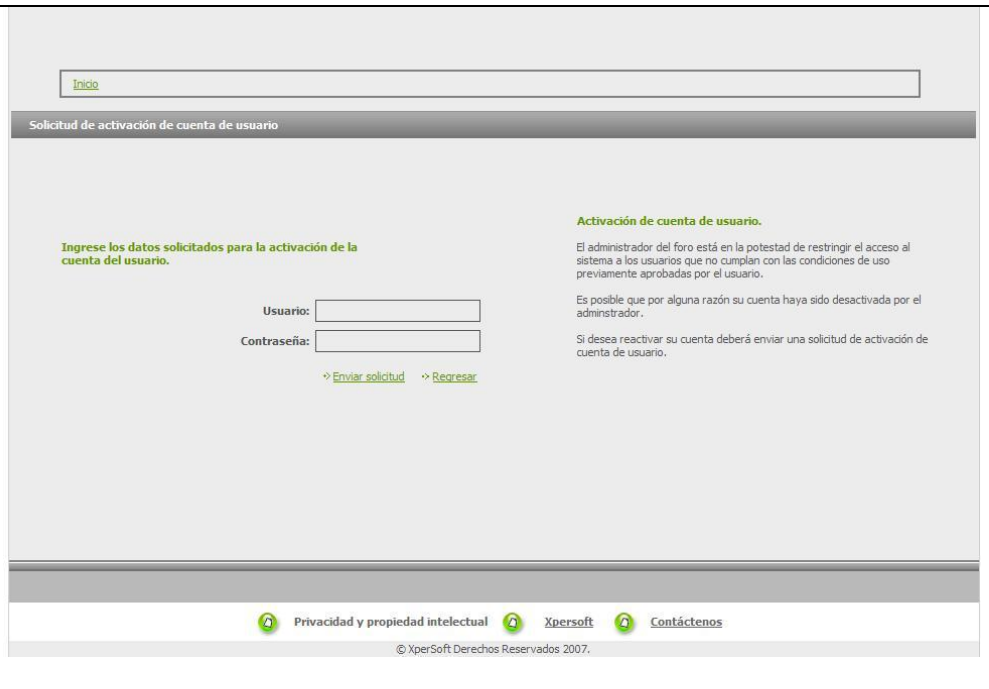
Inicio

Solicitud de activación de cuenta de usuario

Ingrese los datos solicitados para la activación de la cuenta del usuario.

Usuario:

Contraseña:

Enviar solicitud    Regresar

Activación de cuenta de usuario.

El administrador del foro está en la potestad de restringir el acceso al sistema a los usuarios que no cumplan con las condiciones de uso previamente aprobadas por el usuario.

Es posible que por alguna razón su cuenta haya sido desactivada por el adminstrador.

Si desea reactivar su cuenta deberá enviar una solicitud de activación de cuenta de usuario.

Privacidad y propiedad intelectual    Xpersoft    Contáctenos

© XperSoft Derechos Reservados 2007.